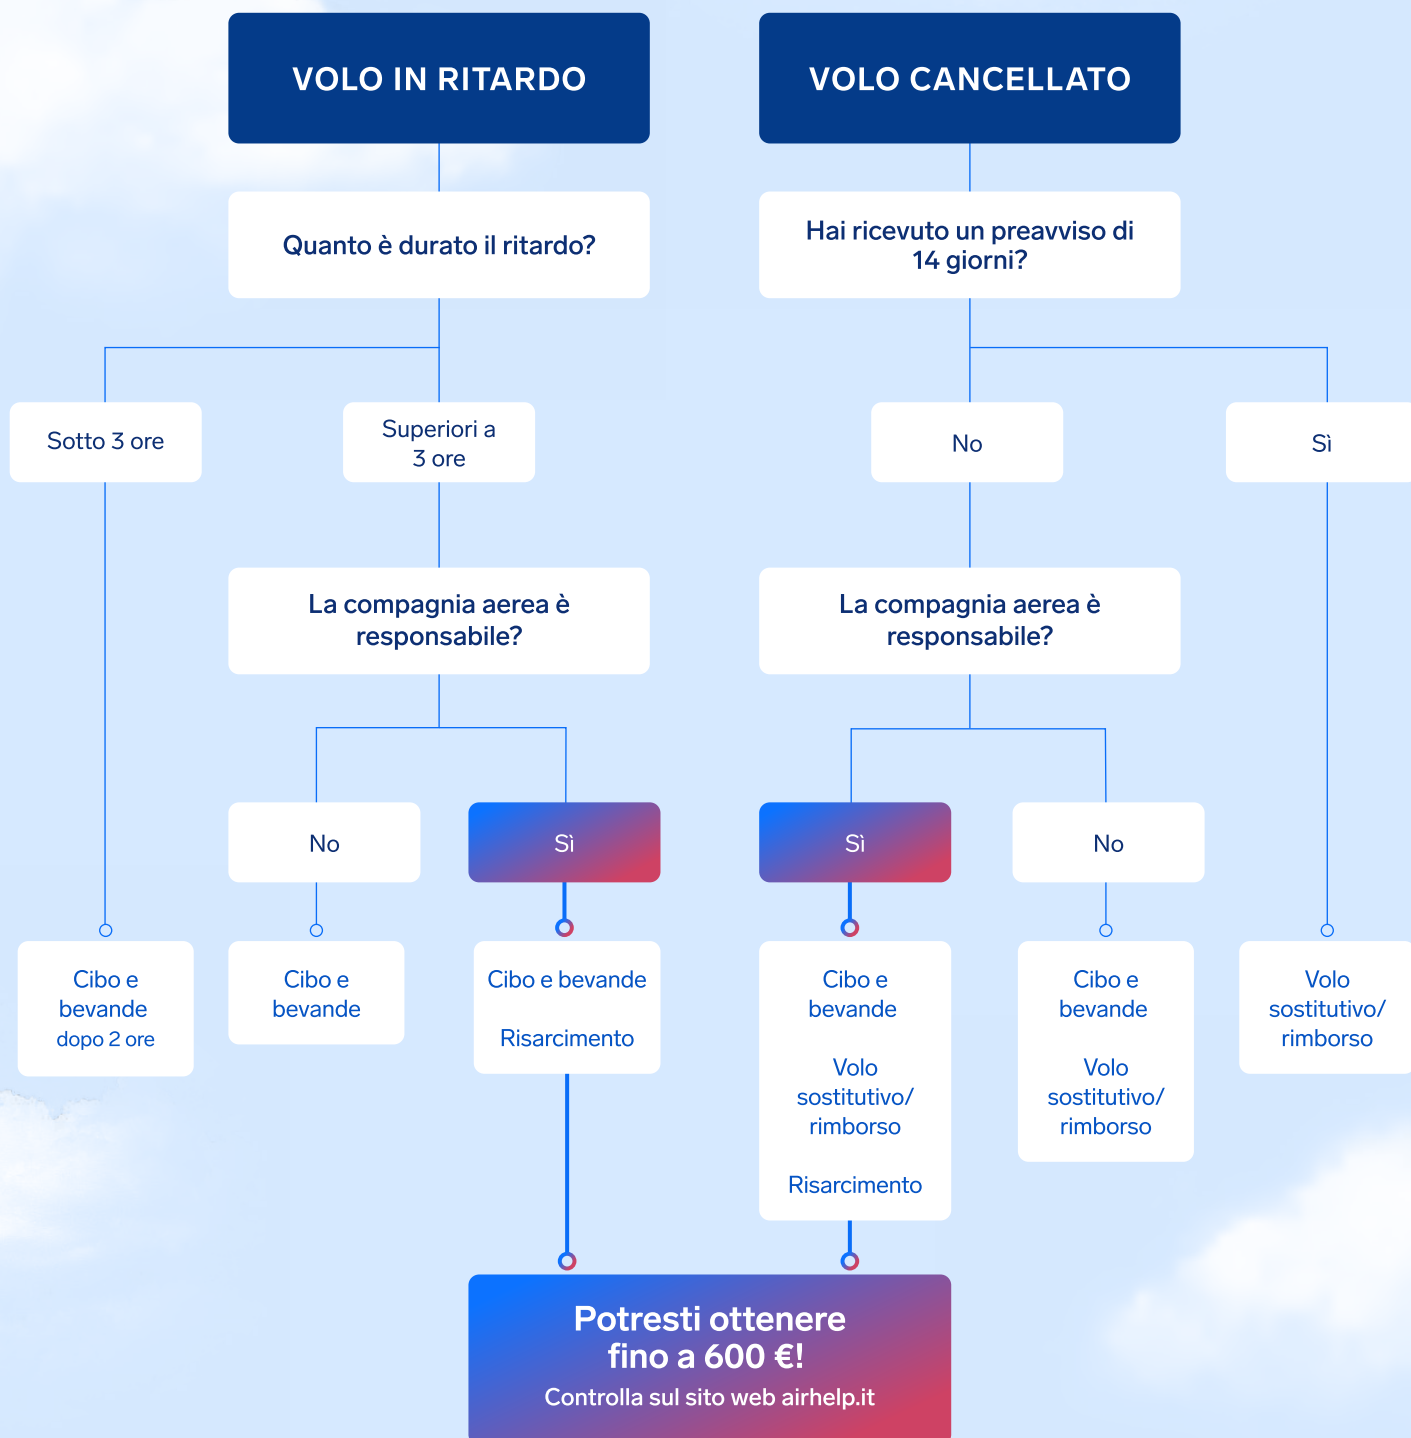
VOLO IN RITARDO

VOLO CANCELLATO

Quanto è durato il ritardo?

Hai ricevuto un preavviso di 14 giorni?

Sotto 3 ore

Superiori a 3 ore

No

Sì

La compagnia aerea è responsabile?

La compagnia aerea è responsabile?

No

Sì

Sì

No

Cibo e bevande dopo 2 ore

Cibo e bevande

Cibo e bevande

Risarcimento

Cibo e bevande

Volo sostitutivo/ rimborso

Risarcimento

Cibo e bevande

Volo sostitutivo/ rimborso

Volo sostitutivo/ rimborso

Potresti ottenere fino a 600 €!
Controlla sul sito web airhelp.it